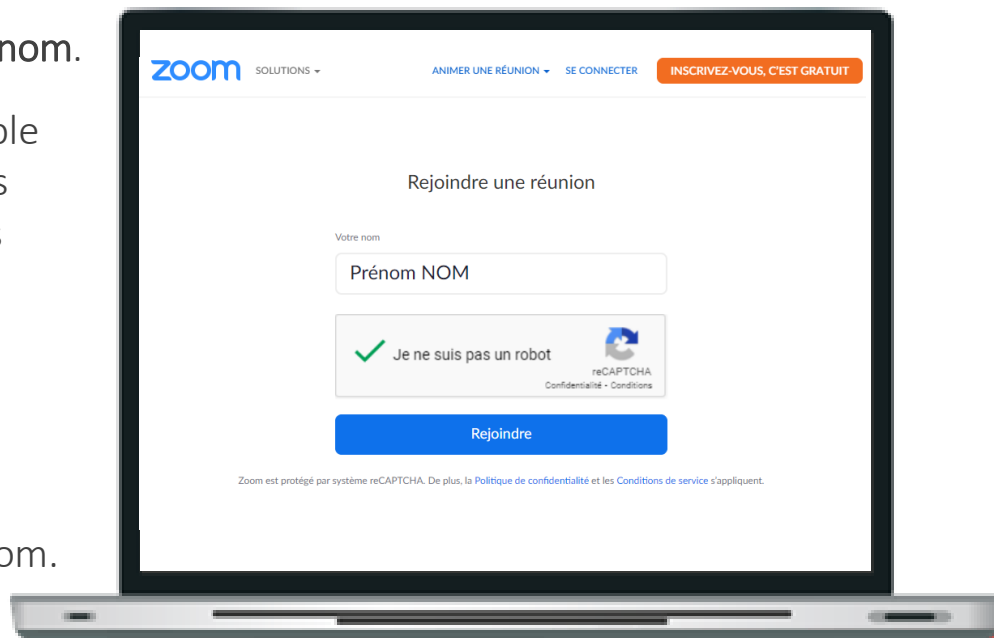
nom.

ble

s

om.

zoom SOLUTIONS

ANIMER UNE RÉUNION SE CONNECTER INSCRIVEZ-VOUS, C'EST GRATUIT

Rejoindre une réunion

Votre nom

Prénom NOM

Je ne suis pas un robot

reCAPTCHA
Confidentialité - Conditions

Rejoindre

Zoom est protégé par système reCAPTCHA. De plus, la Politique de confidentialité et les Conditions de service s'appliquent.